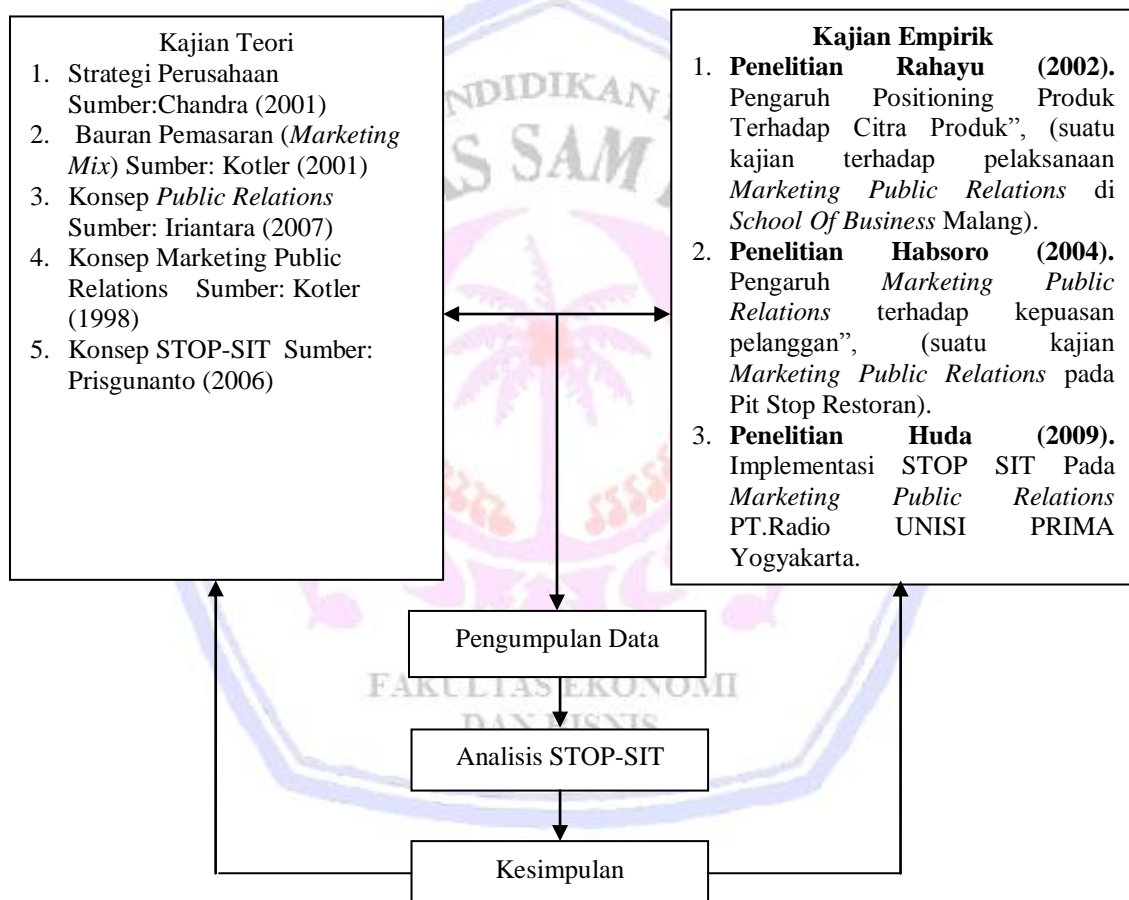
Kajian Teori
1. Strategi Perusahaan Sumber:Chandra (2001)
2. Bauran Pemasaran (*Marketing Mix*) Sumber: Kotler (2001)
3. Konsep *Public Relations* Sumber: Iriantara (2007)
4. Konsep Marketing Public Relations Sumber: Kotler (1998)
5. Konsep STOP-SIT Sumber: Prisgunanto (2006)

**Kajian Empirik**
1. **Penelitian Rahayu (2002).** Pengaruh Positioning Produk Terhadap Citra Produk", (suatu kajian terhadap pelaksanaan *Marketing Public Relations* di *School Of Business* Malang).
2. **Penelitian Habsoro (2004).** Pengaruh *Marketing Public Relations* terhadap kepuasan pelanggan", (suatu kajian *Marketing Public Relations* pada Pit Stop Restoran).
3. **Penelitian Huda (2009).** Implementasi STOP SIT Pada *Marketing Public Relations* PT.Radio UNISI PRIMA Yogyakarta.

Pengumpulan Data

FAKULTAS EKONOMI DAN BISNIS

Analisis STOP-SIT

Kesimpulan

NDIDIKAN
S SAM